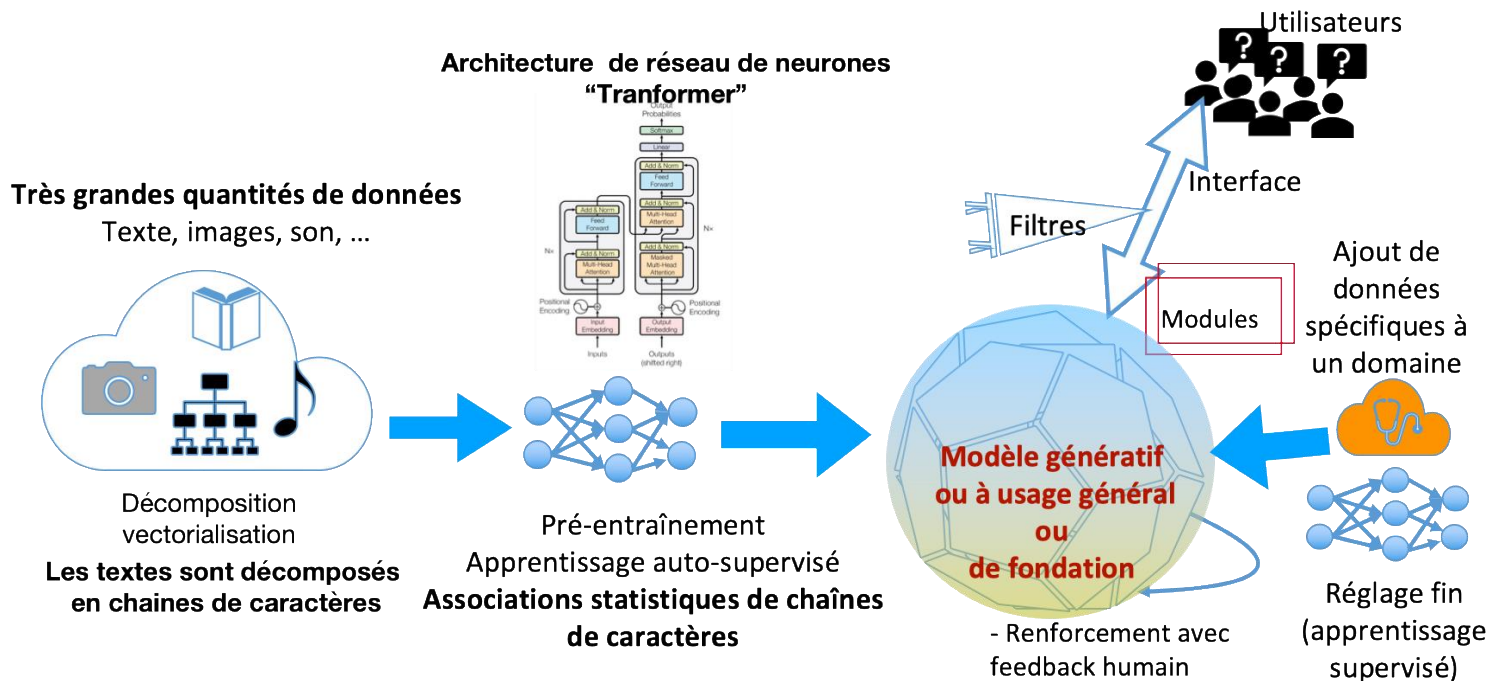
Architecture de réseau de neurones "Tranformer"

Output Probabilities
Softmax
Linear
Add & Norm
Feed Forward
Add & Norm
Multi-Head Attention
Add & Norm
Feed Forward
Add & Norm
Multi-Head Attention
Add & Norm
Masked Multi-Head Attention
N×
N×
Positional Encoding
Positional Encoding
Input Embedding
Output Embedding
Inputs
Outputs (shifted right)

Utilisateurs

Interface

Filtres

Très grandes quantités de données
Texte, images, son, …

Modules

Ajout de données spécifiques à un domaine

Modèle génératif ou à usage général ou de fondation

Décomposition vectorialisation
Les textes sont décomposés en chaines de caractères

Pré-entraînement
Apprentissage auto-supervisé
Associations statistiques de chaînes de caractères

- Renforcement avec feedback humain

Réglage fin (apprentissage supervisé)